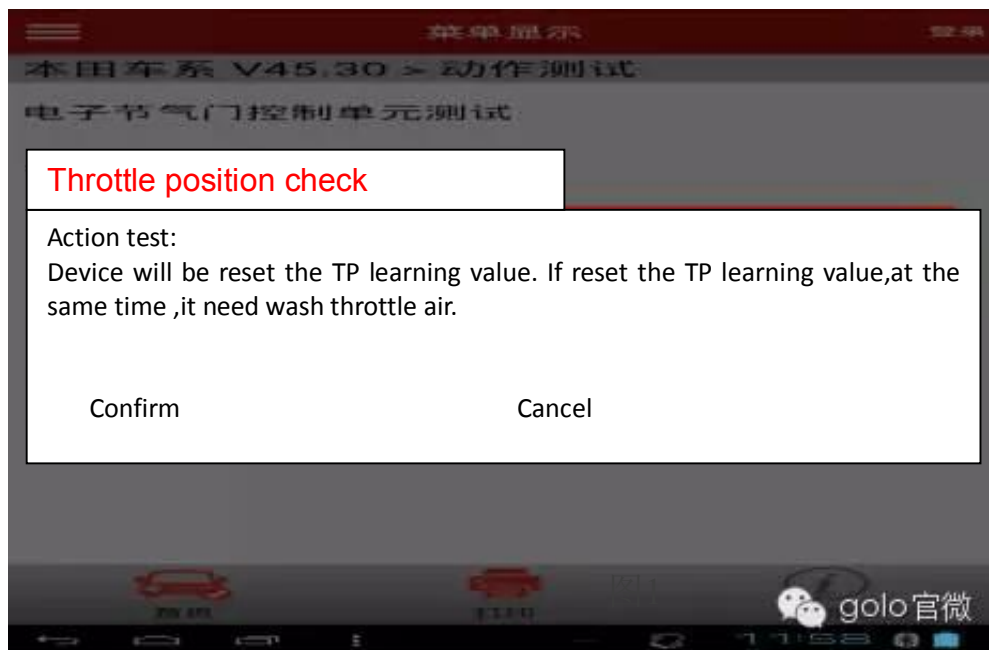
菜单显示

登录

本田车系 V45.30 > 动作测试

电子节气门控制单元测试

Throttle position check

Action test:
Device will be reset the TP learning value. If reset the TP learning value,at the same time ,it need wash throttle air.

Confirm

Cancel

首页

打印

golo官微

11:58